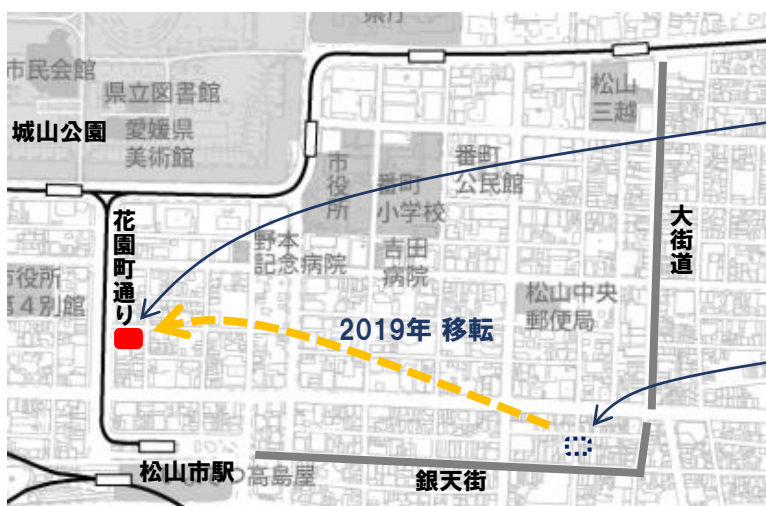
県庁
市民会館
県立図書館
城山公園
愛媛県
美術館
松山
三越
市
役
所
番町
公民館
番町
小学校
大
街
道
花
園
町
通
り
野本
記念病院
吉田
病院
市役所
第4別館
松山中央
郵便局
2019年 移転
松山市駅
高島屋
銀天街